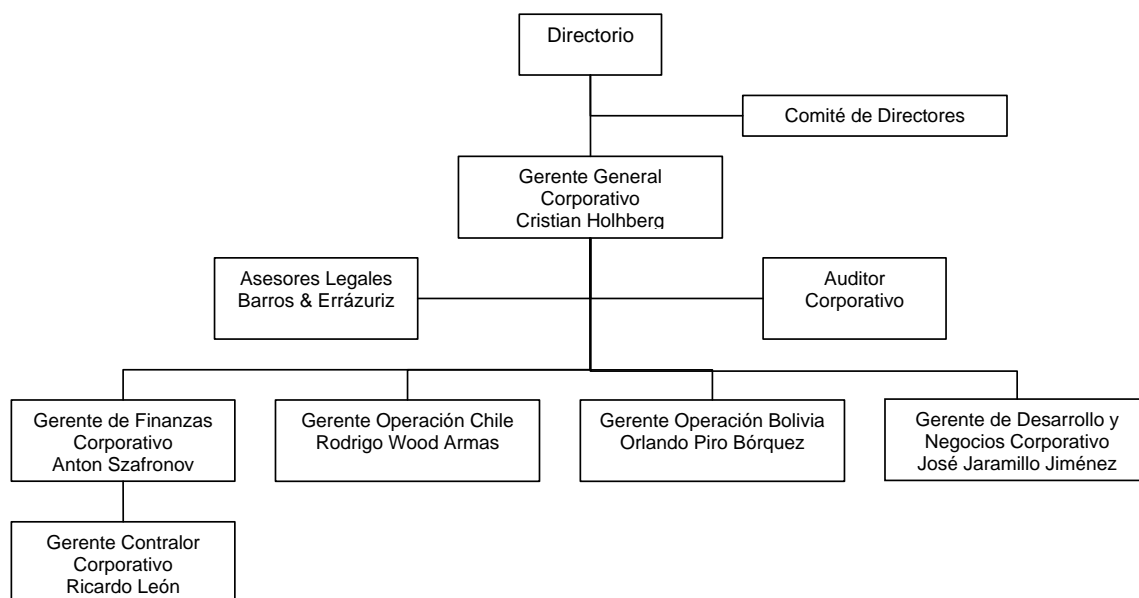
Directorio

Comité de Directores

Gerente General
Corporativo
Cristian Holhberg

Asesores Legales
Barros & Errázuriz

Auditor
Corporativo

Gerente de Finanzas
Corporativo
Anton Szafronov

Gerente Operación Chile
Rodrigo Wood Armas

Gerente Operación Bolivia
Orlando Piro Bórquez

Gerente de Desarrollo y
Negocios Corporativo
José Jaramillo Jiménez

Gerente Contralor
Corporativo
Ricardo León